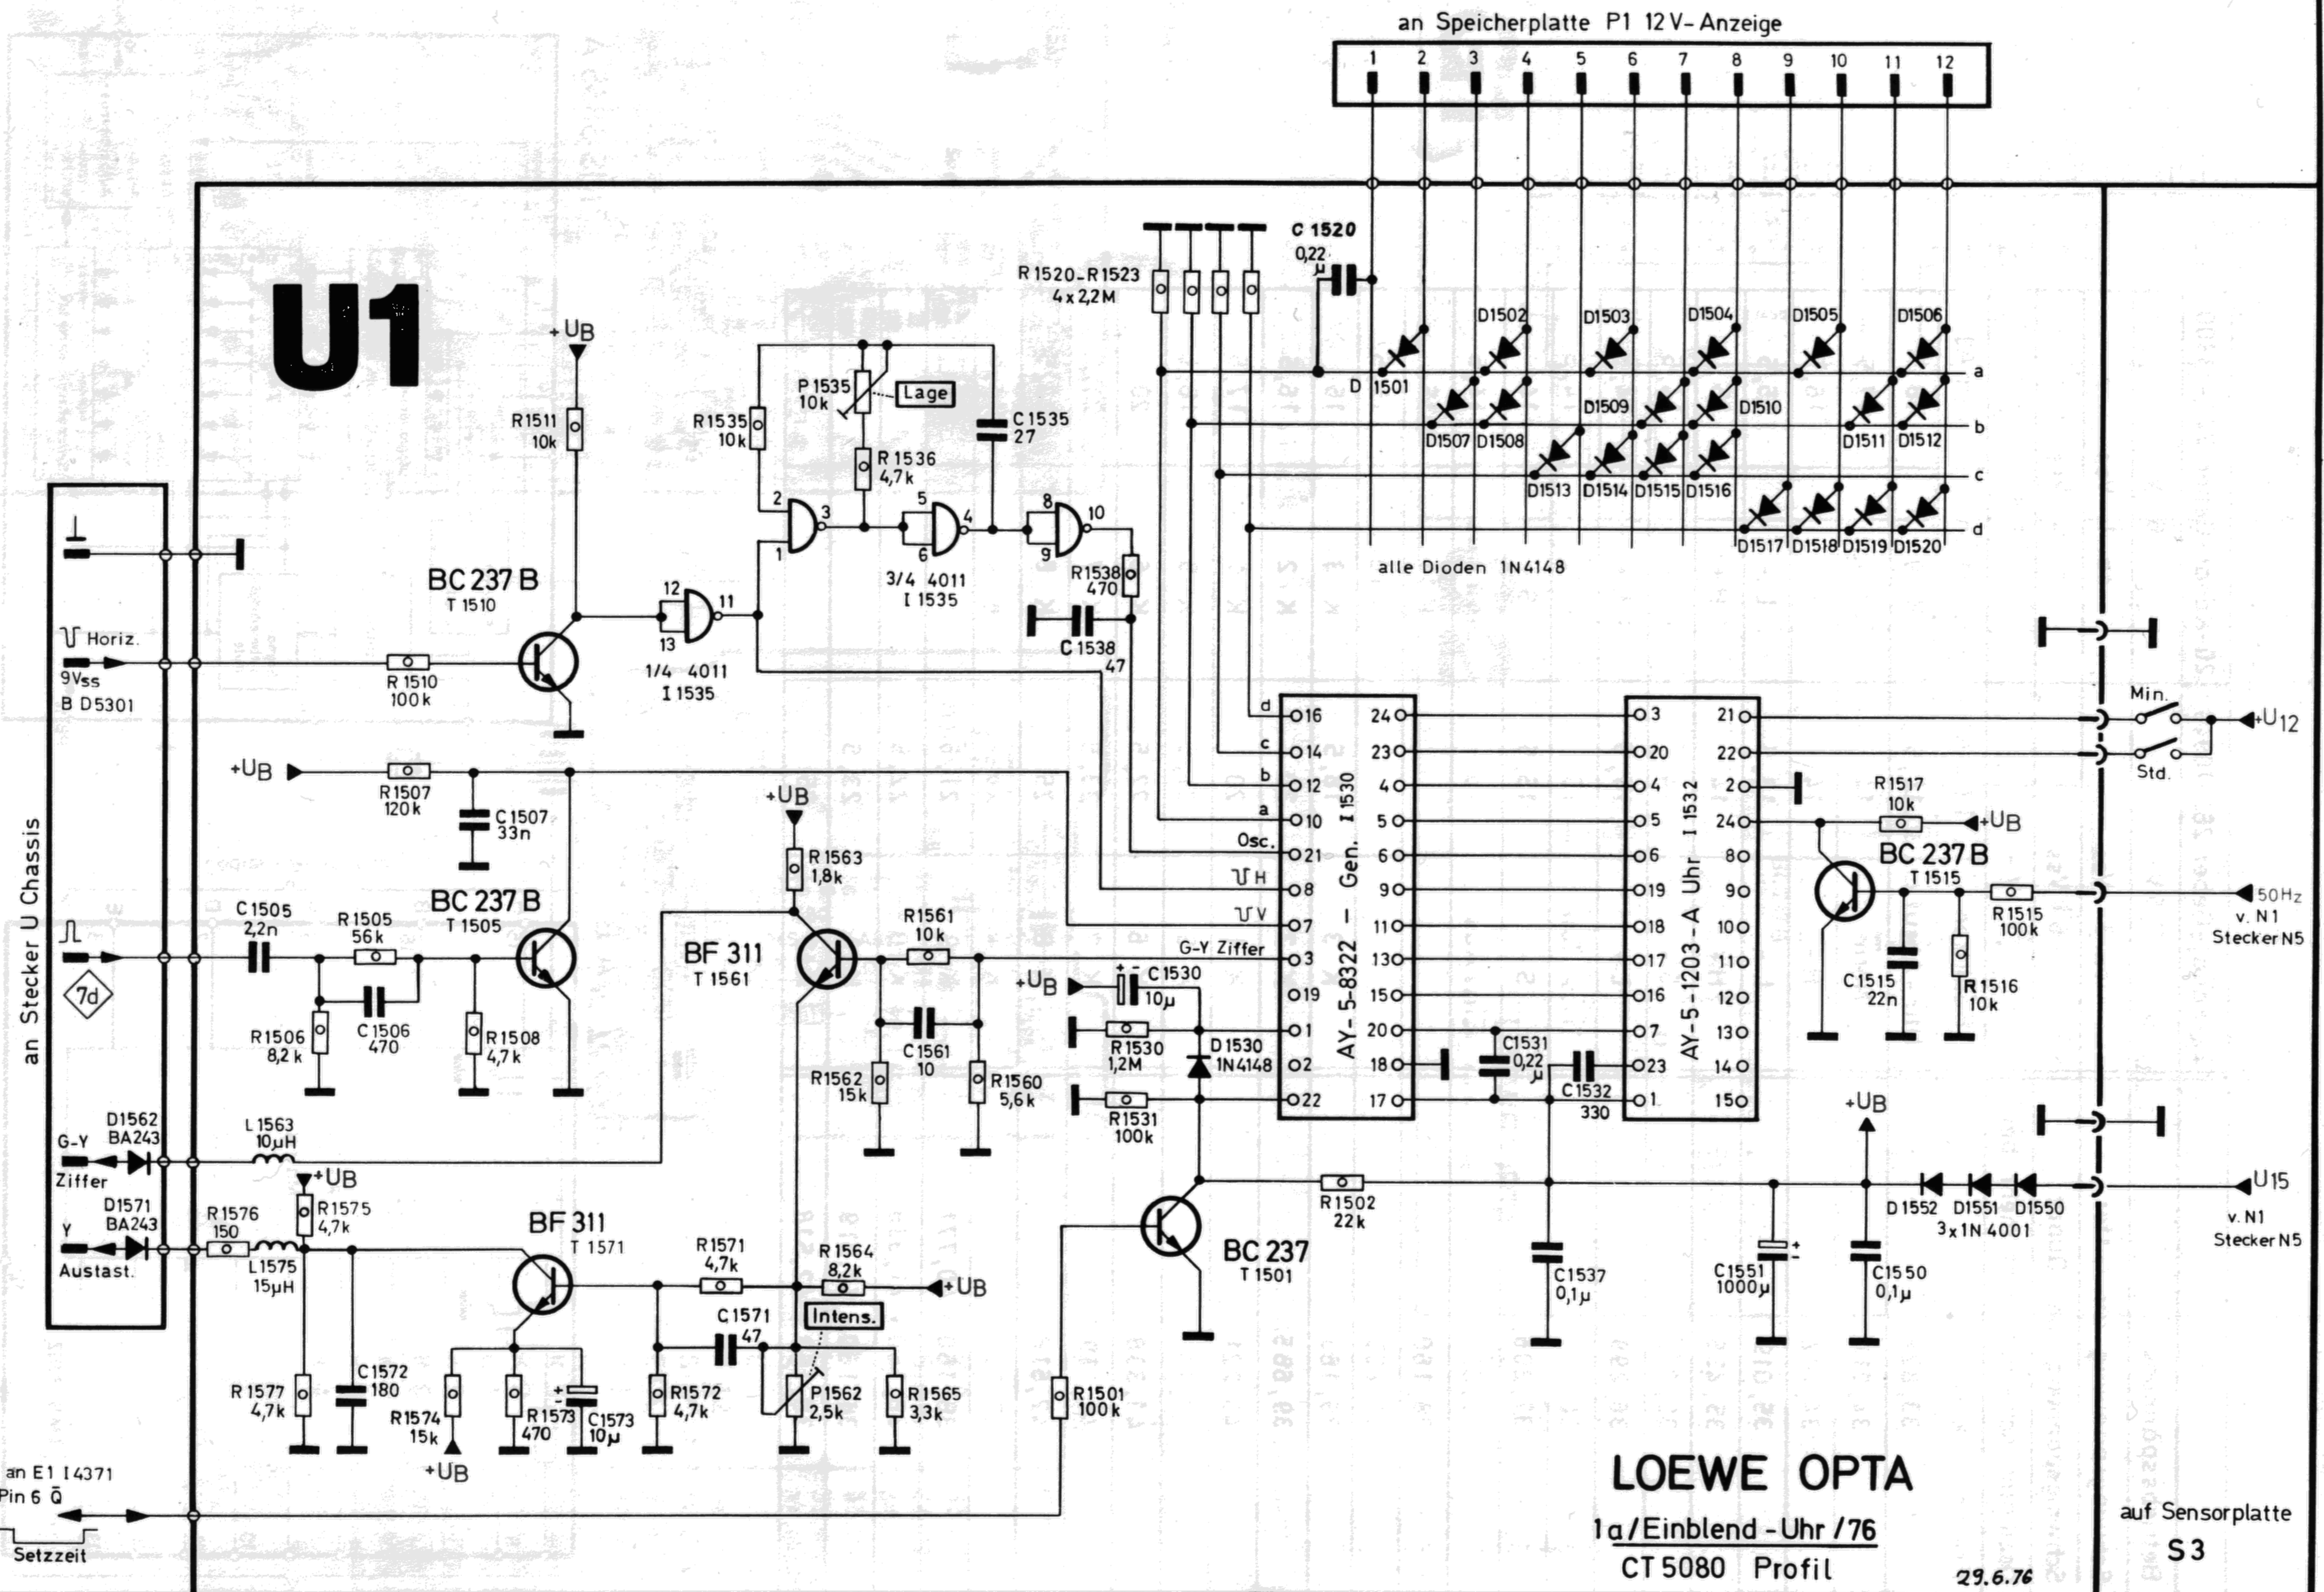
an Speicherplatte P1 12V-Anzeige

1 2 3 4 5 6 7 8 9 10 11 12

U1

C 1520
0,22 µ

R 1520-R 1523
4 x 2,2M

D1502 D1503 D1504 D1505 D1506
D 1501
D1509 D1510
D1507 D1508 D1511 D1512
D1513 D1514 D1515 D1516
D1517 D1518 D1519 D1520
a b c d

alle Dioden 1N4148

+UB
R1511 10k

P 1535 10k
Lage
R1535 10k
C1535 27
R 1536 4,7k

2 3 1 5 4 6 8 10 9
3/4 4011
I 1535
R1538 470
C 1538 47

BC 237 B
T 1510
12 11 13
1/4 4011
I 1535

Horiz.
9Vss
B D5301
R 1510 100k

+UB
R1507 120k
C1507 33n

+UB
R 1563 1,8k

an Stecker U Chassis

C 1505 2,2n
R 1505 56k
BC 237 B
T 1505
7d
R1506 8,2 k
C 1506 470
R1508 4,7 k

BF 311
T 1561
R1561 10k
C1561 10
R1562 15k
R1560 5,6k

+UB
C 1530 10µ
R1530 1,2M
D 1530 1N4148
R1531 100k

d c b a Osc. H V G-Y Ziffer
16 14 12 10 21 8 7 3 19 1 2 22
24 23 4 5 6 9 11 13 15 20 18 17
AY-5-8322 - Gen. I 1530

C1531 0,22 µ
C1532 330

3 20 4 5 6 19 18 17 16 7 23 1
21 22 2 24 8 9 10 11 12 13 14 15
AY-5-1203-A Uhr I 1532

Min.
Std.
U12

R 1517 10k
+UB
BC 237 B
T 1515
R 1515 100k
50Hz
v. N1
Stecker N5
C 1515 22n
R 1516 10k

G-Y Ziffer
D1562 BA243
L 1563 10µH
+UB
R1575 4,7k
Y Austast.
D1571 BA243
R1576 150
L1575 15µH

BF 311
T 1571
R1571 4,7k
R 1564 8,2k
+UB
Intens.
C1571 47

R 1577 4,7k
C1572 180
R1574 15k
+UB
R1573 470
C1573 10µ
R1572 4,7k
P1562 2,5k
R1565 3,3k

BC 237
T 1501
R1501 100k
R1502 22k
C1537 0,1µ

+UB
C1551 1000µ
C1550 0,1µ
D 1552 D1551 D1550
3x1N 4001
U15
v. N1
Stecker N5

an E1 I 4371
Pin 6 Q̄
Setzzeit

LOEWE OPTA
1a/Einblend-Uhr/76
CT 5080 Profil
29.6.76

auf Sensorplatte
S3